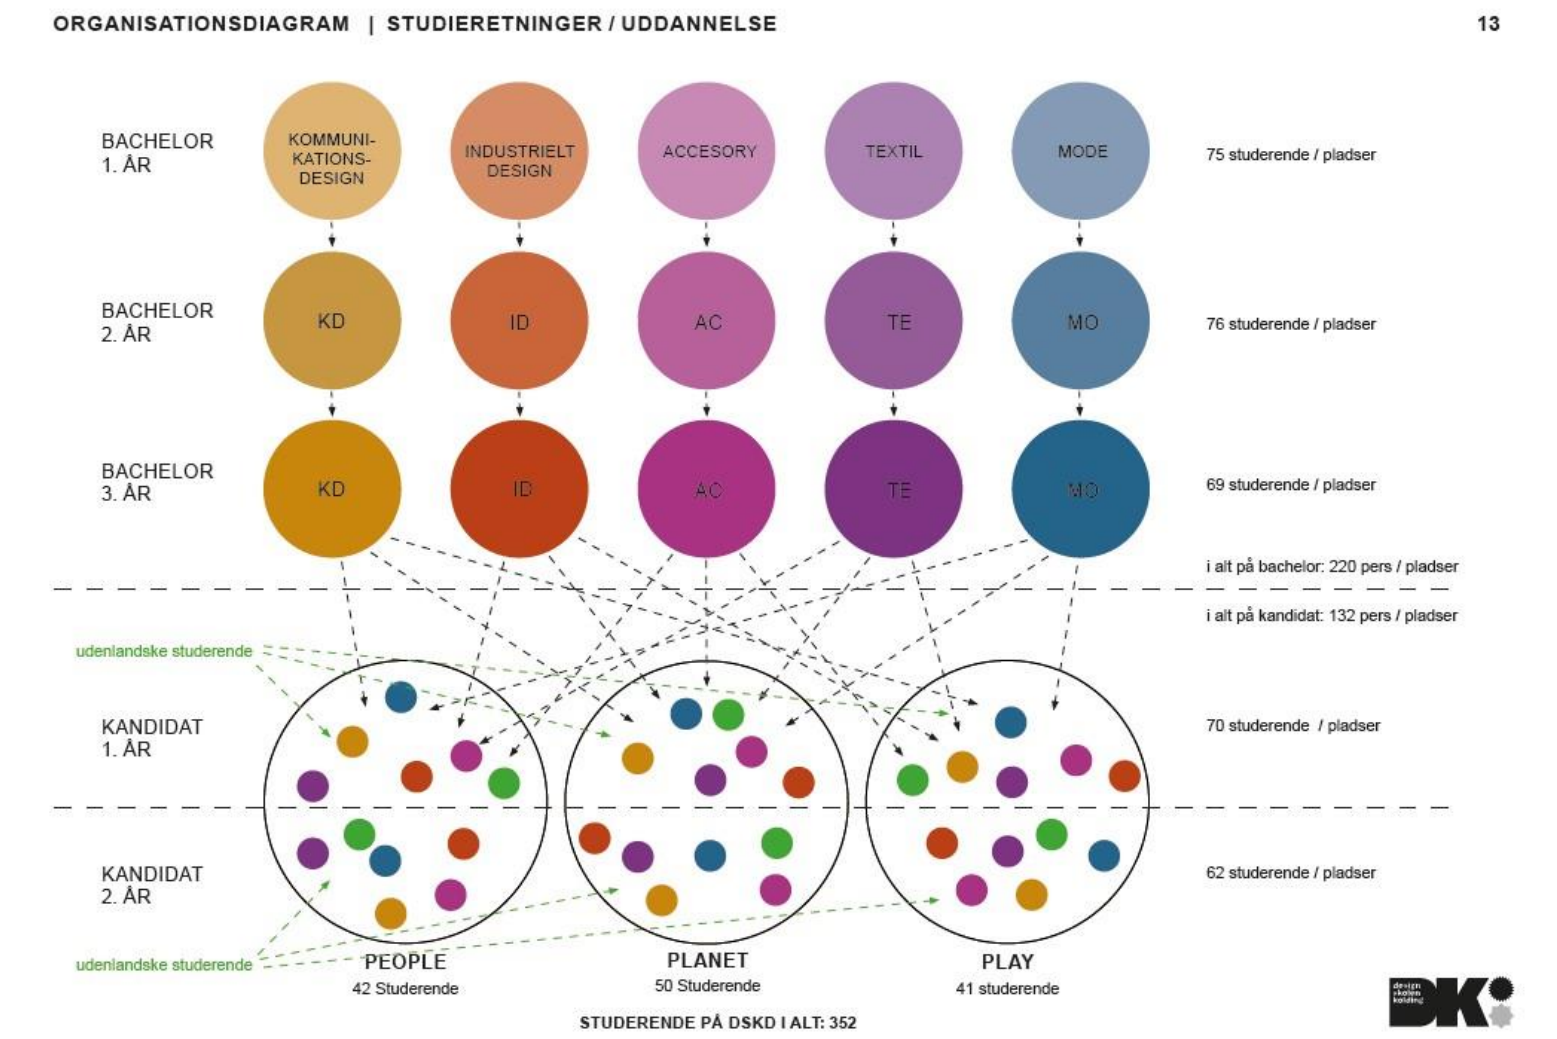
ORGANISATIONSDIAGRAM | STUDIERETNINGER / UDDANNELSE

13

BACHELOR 1. ÅR

KOMMUNIKATIONS-DESIGN

INDUSTRIELT DESIGN

ACCESORY

TEXTIL

MODE

75 studerende / pladser

BACHELOR 2. ÅR

KD

ID

AC

TE

MO

76 studerende / pladser

BACHELOR 3. ÅR

KD

ID

AC

TE

MO

69 studerende / pladser

i alt på bachelor: 220 pers / pladser

i alt på kandidat: 132 pers / pladser

udenlandske studerende

KANDIDAT 1. ÅR

70 studerende / pladser

KANDIDAT 2. ÅR

62 studerende / pladser

udenlandske studerende

PEOPLE
42 Studerende

PLANET
50 Studerende

PLAY
41 studerende

STUDERENDE PÅ DSKD I ALT: 352

designskolen kolding

DK